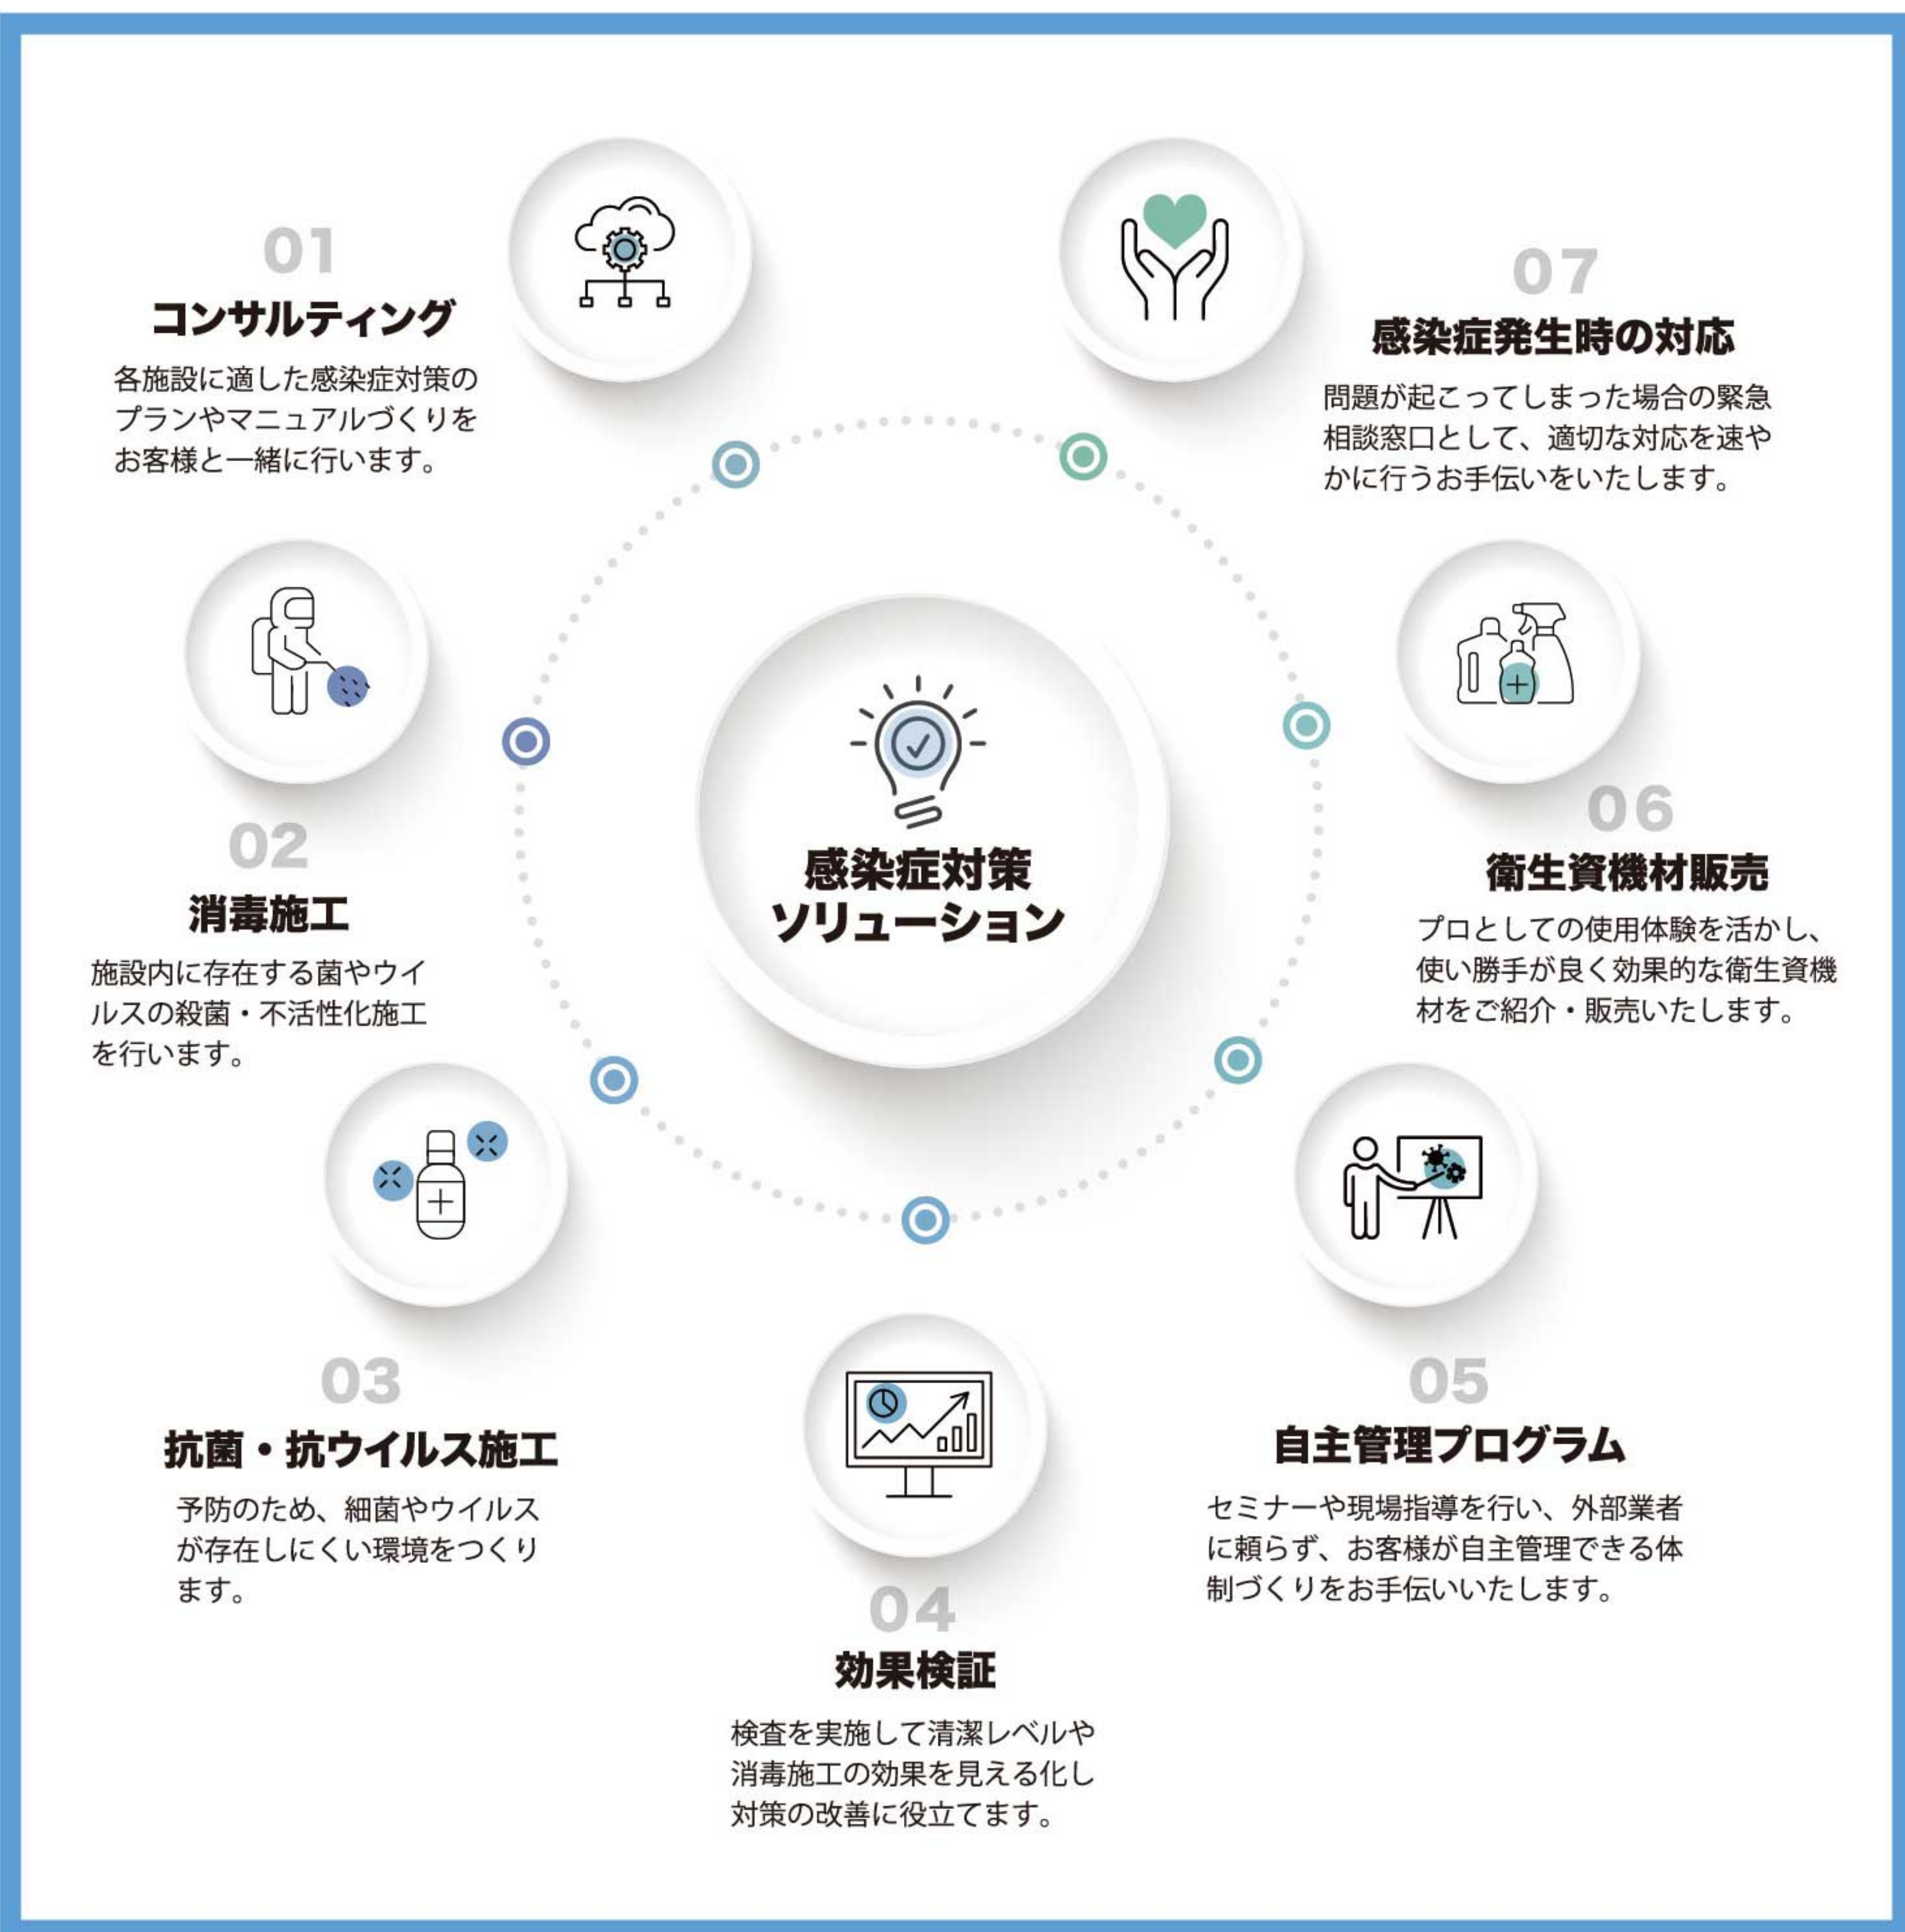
感染症対策
ソリューション

01
コンサルティング
各施設に適した感染症対策のプランやマニュアルづくりをお客様と一緒に行います。

02
消毒施工
施設内に存在する菌やウイルスの殺菌・不活性化施工を行います。

03
抗菌・抗ウイルス施工
予防のため、細菌やウイルスが存在しにくい環境をつくります。

04
効果検証
検査を実施して清潔レベルや消毒施工の効果を見える化し対策の改善に役立てます。

05
自主管理プログラム
セミナーや現場指導を行い、外部業者に頼らず、お客様が自主管理できる体制づくりをお手伝いいたします。

06
衛生資機材販売
プロとしての使用体験を活かし、使い勝手が良く効果的な衛生資機材をご紹介・販売いたします。

07
感染症発生時の対応
問題が起こってしまった場合の緊急相談窓口として、適切な対応を速やかに行うお手伝いをいたします。